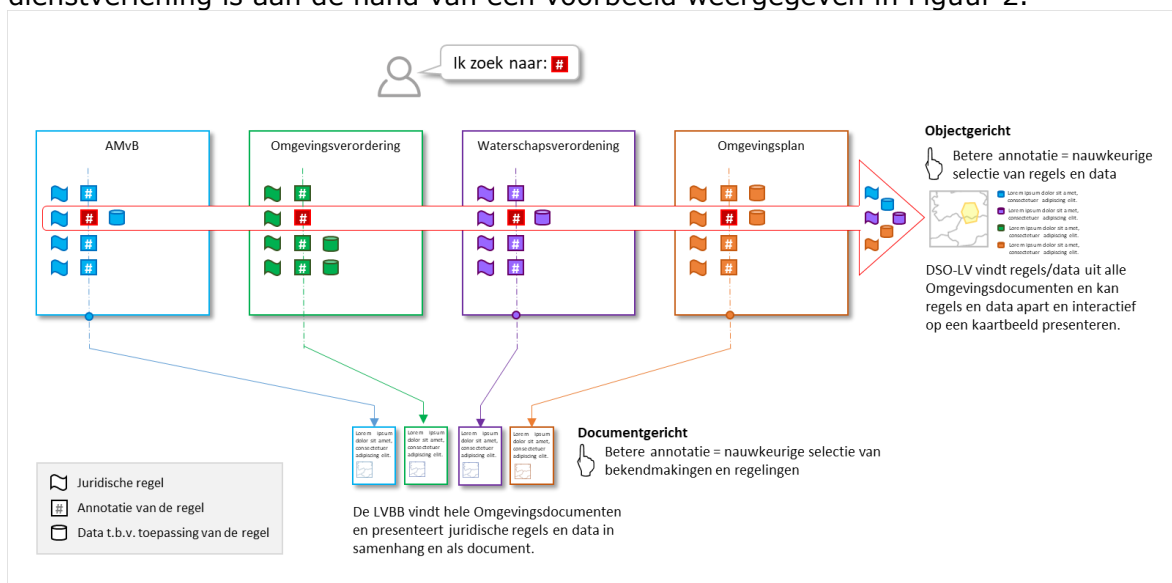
dienstverlening is aan de hand van een voorbeeld weergegeven in Figuur 2.

Ik zoek naar: #

AMvB

Omgevingsverordering

Waterschapsverordening

Omgevingsplan

Objectgericht

Betere annotatie = nauwkeurige selectie van regels en data

Lorem ipsum dolor sit amet, consectetuer adipiscing elit.

Lorem ipsum dolor sit amet, consectetuer adipiscing elit.

Lorem ipsum dolor sit amet, consectetuer adipiscing elit.

Lorem ipsum dolor sit amet, consectetuer adipiscing elit.

DSO-LV vindt regels/data uit alle Omgevingsdocumenten en kan regels en data apart en interactief op een kaartbeeld presenteren.

Lorem ipsum dolor sit amet, consectetuer adipiscing elit.

Lorem ipsum dolor sit amet, consectetuer adipiscing elit.

Lorem ipsum dolor sit amet, consectetuer adipiscing elit.

Lorem ipsum dolor sit amet, consectetuer adipiscing elit.

Documentgericht

Betere annotatie = nauwkeurige selectie van bekendmakingen en regelingen

Juridische regel

Annotatie van de regel

Data t.b.v. toepassing van de regel

De LVBB vindt hele Omgevingsdocumenten en presenteert juridische regels en data in samenhang en als document.